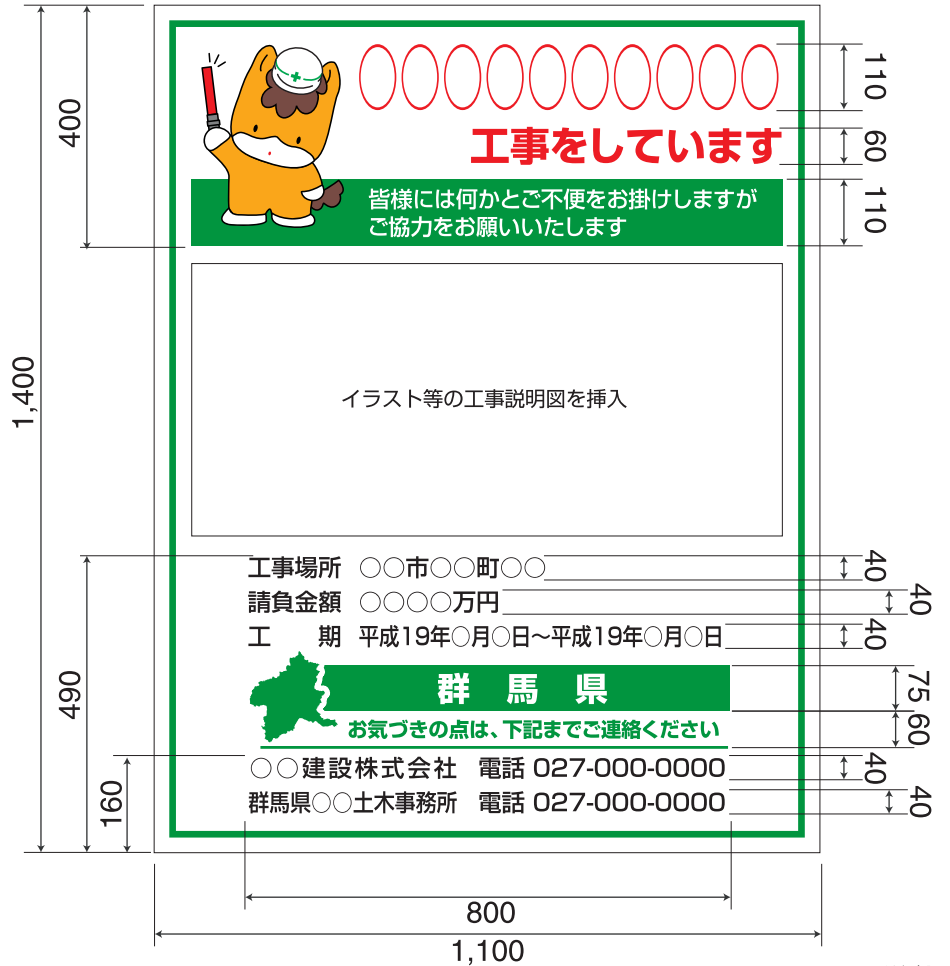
1,400
400
490
160

〇〇〇〇〇〇〇〇〇〇
工事をしています
皆様には何かとご不便をお掛けしますが
ご協力をお願いいたします

110
60
110

イラスト等の工事説明図を挿入

工事場所　〇〇市〇〇町〇〇
請負金額　〇〇〇〇万円
工　　期　平成19年〇月〇日～平成19年〇月〇日

40
40
40

群　馬　県
お気づきの点は、下記までご連絡ください

75
60

〇〇建設株式会社　電話 027-000-0000
群馬県〇〇土木事務所　電話 027-000-0000

40
40

800
1,100